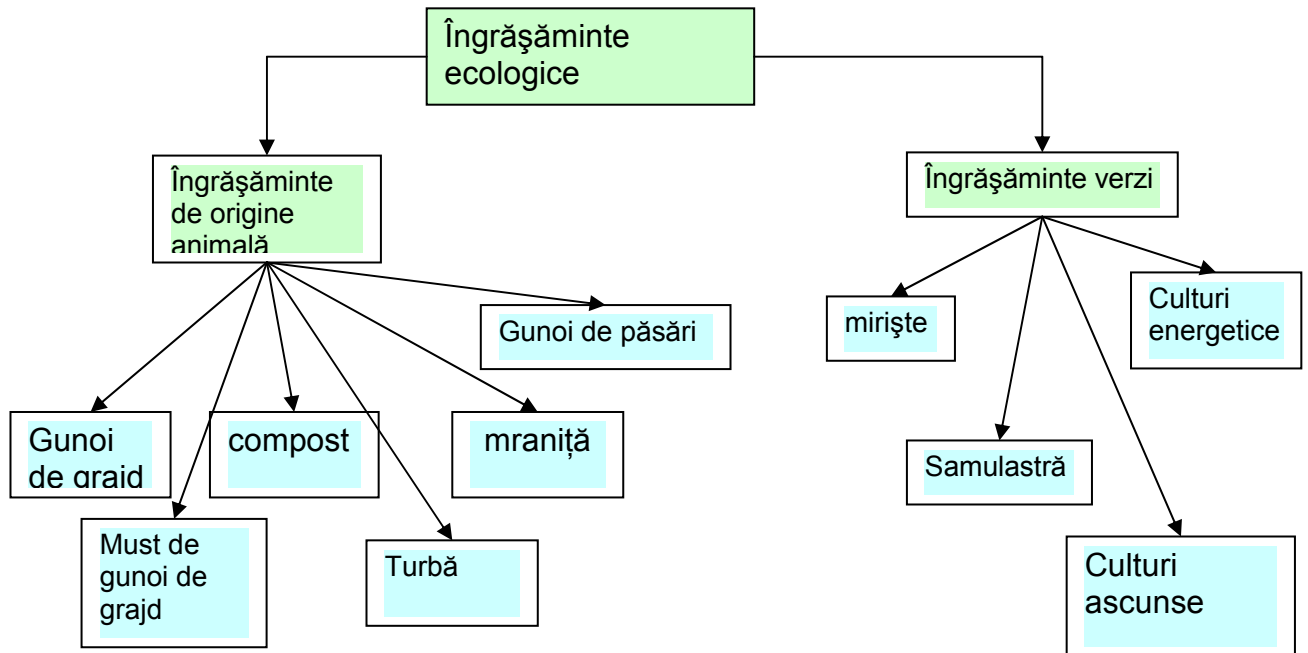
Îngrăşăminte ecologice

Îngrăşăminte de origine animală

Îngrăşăminte verzi

Gunoi de păsări

mirişte

Culturi energetice

Gunoi de graid

compost

mraniță

Samulastră

Must de gunoi de grajd

Turbă

Culturi ascunse